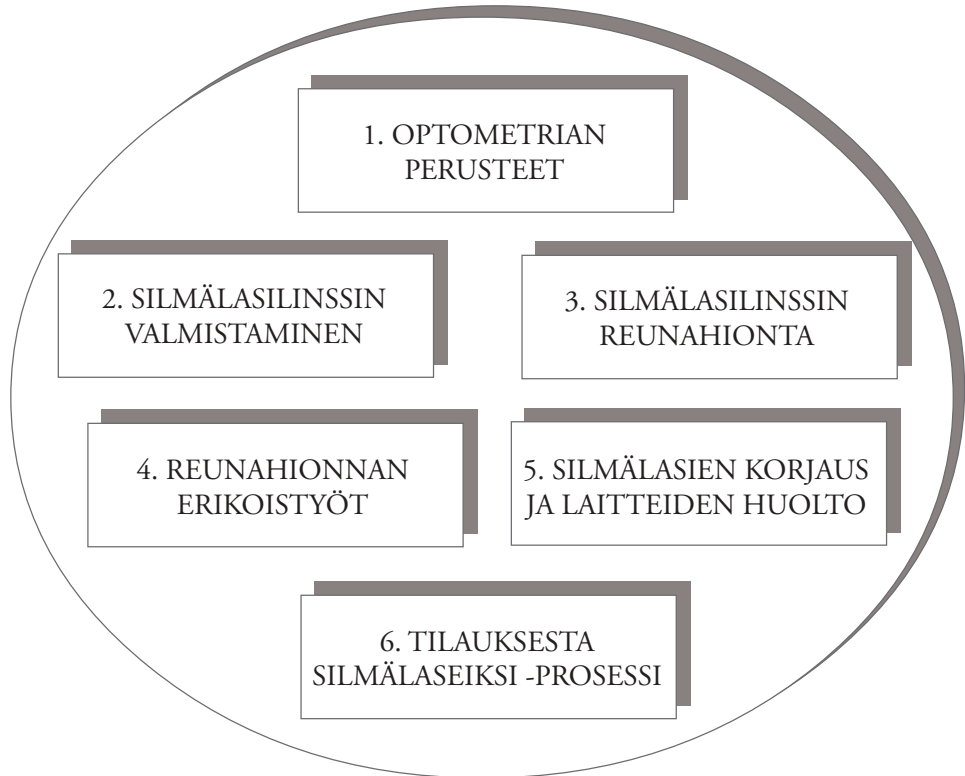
1. OPTOMETRIAN PERUSTEET

2. SILMÄLASILINSSIN VALMISTAMINEN

3. SILMÄLASILINSSIN REUNAHIONTA

4. REUNAHIONNAN ERIKOISTYÖT

5. SILMÄLASIEN KORJAUS JA LAITTEIDEN HUOLTO

6. TILAUKSESTA SILMÄLASEIKSI -PROSESSI